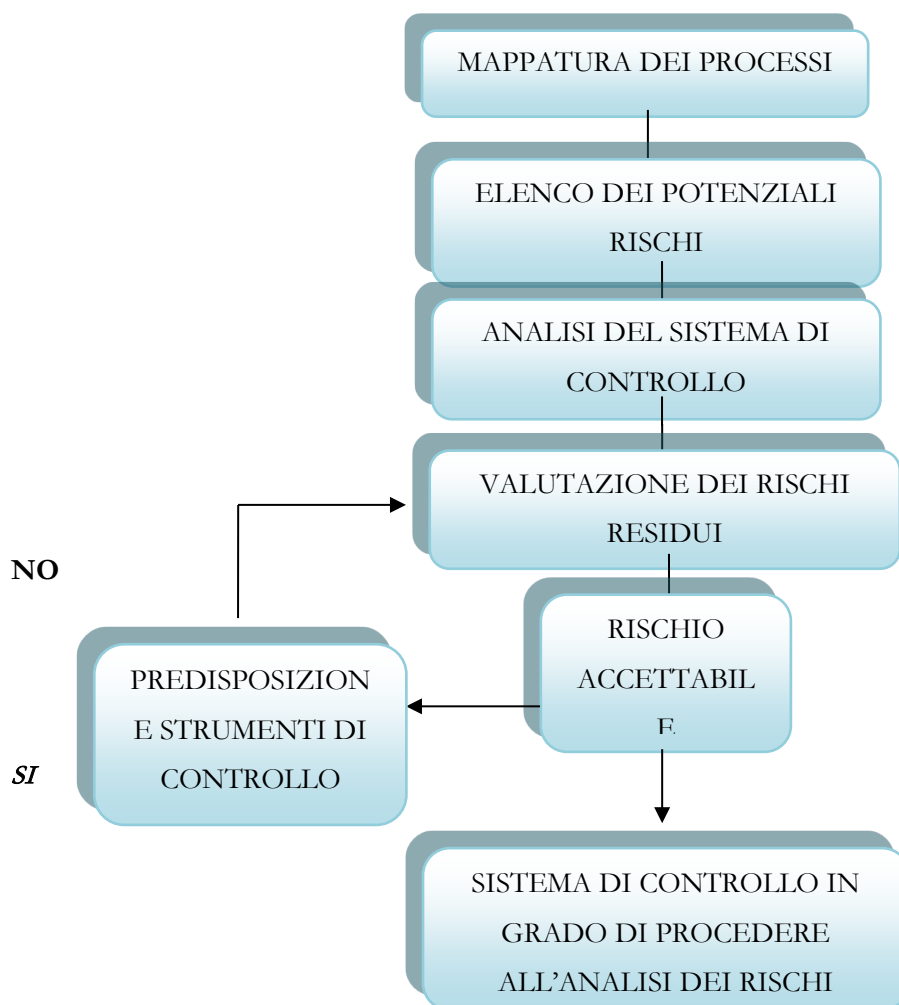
MAPPATURA DEI PROCESSI

ELENCO DEI POTENZIALI RISCHI

ANALISI DEL SISTEMA DI CONTROLLO

VALUTAZIONE DEI RISCHI RESIDUI

NO

RISCHIO ACCETTABIL E

PREDISPOSIZION E STRUMENTI DI CONTROLLO

SI

SISTEMA DI CONTROLLO IN GRADO DI PROCEDERE ALL'ANALISI DEI RISCHI